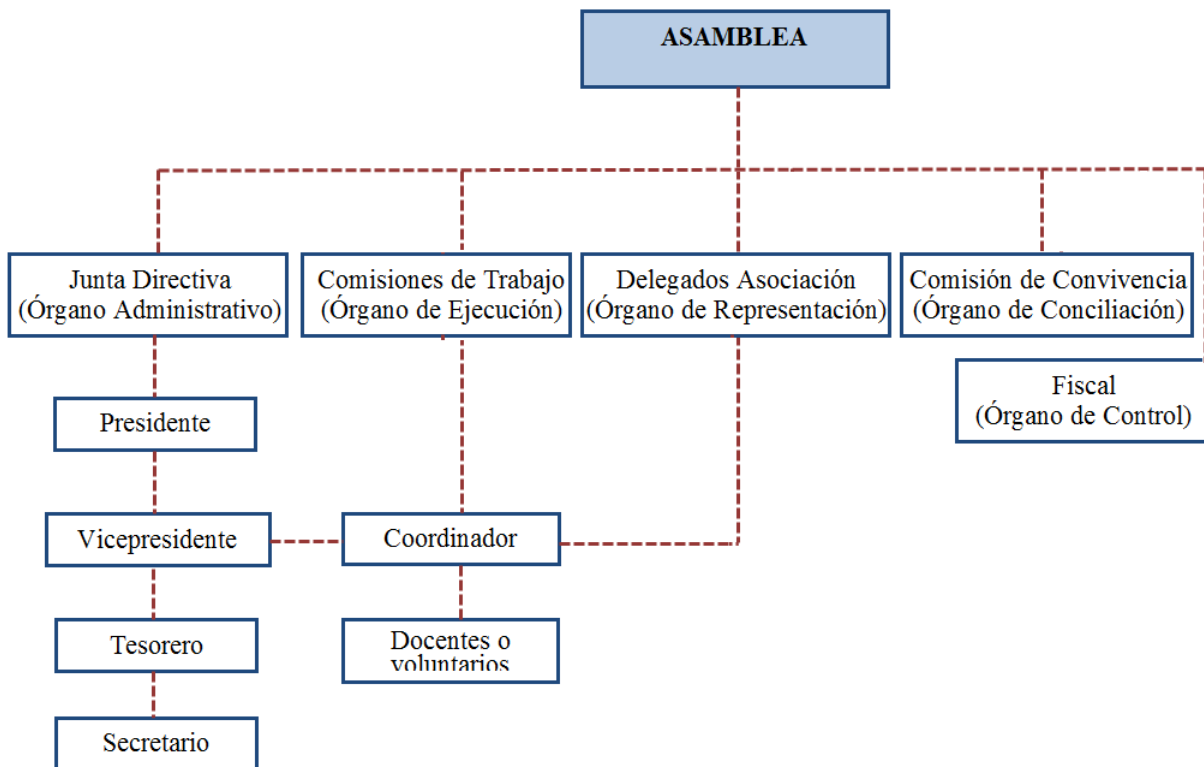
ASAMBLEA

Junta Directiva
(Órgano Administrativo)

Comisiones de Trabajo
(Órgano de Ejecución)

Delegados Asociación
(Órgano de Representación)

Comisión de Convivencia
(Órgano de Conciliación)

Fiscal
(Órgano de Control)

Presidente

Vicepresidente

Tesorero

Secretario

Coordinador

Docentes o voluntarios